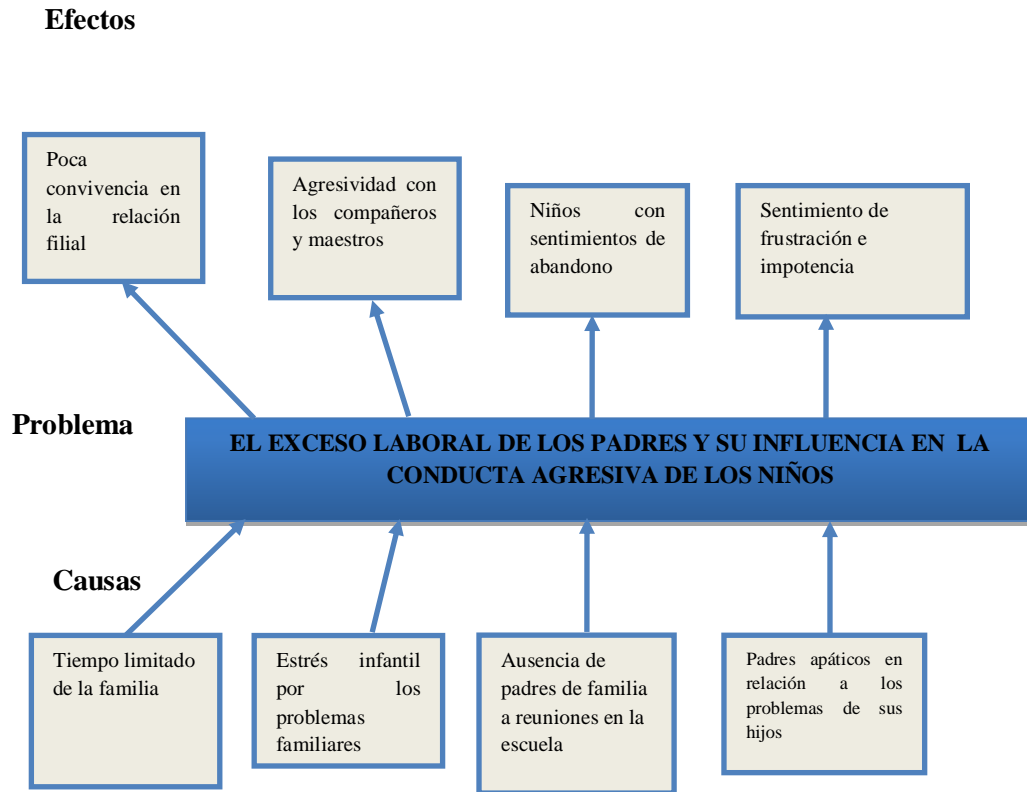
Efectos

Poca convivencia en la relación filial

Agresividad con los compañeros y maestros

Niños con sentimientos de abandono

Sentimiento de frustración e impotencia

Problema

EL EXCESO LABORAL DE LOS PADRES Y SU INFLUENCIA EN LA CONDUCTA AGRESIVA DE LOS NIÑOS

Causas

Tiempo limitado de la familia

Estrés infantil por los problemas familiares

Ausencia de padres de familia a reuniones en la escuela

Padres apáticos en relación a los problemas de sus hijos